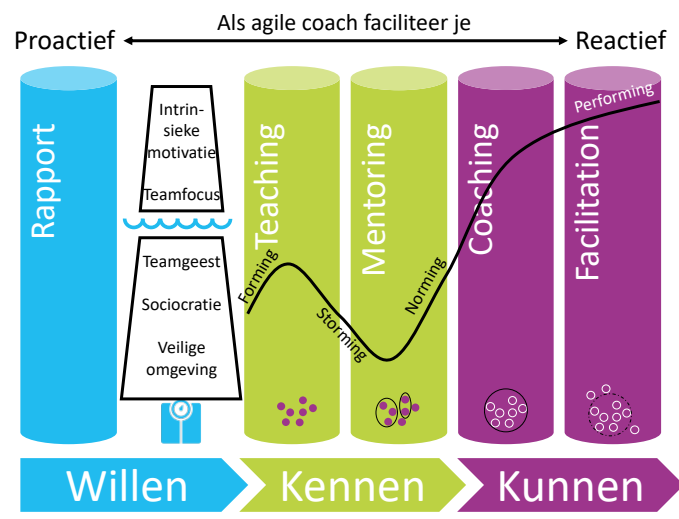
Als agile coach faciliteer je

Proactief

Reactief

Rapport

Intrinsieke motivatie

Teamfocus

Teamgeest

Sociocratie

Veilige omgeving

Teaching

Mentoring

Coaching

Facilitation

Forming

Storming

Norming

Performing

Willen

Kennen

Kunnen